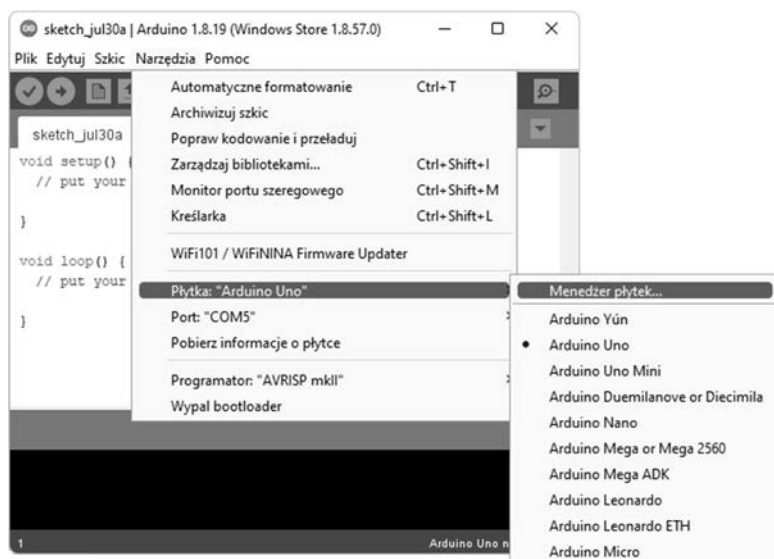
sketch_jul30a | Arduino 1.8.19 (Windows Store 1.8.57.0)

Plik Edytuj Szkic Narzędzia Pomoc

sketch_jul30a

void setup() {
  // put your

}

void loop() {
  // put your

}

Automatyczne formatowanie Ctrl+T
Archiwizuj szkic
Popraw kodowanie i przeładuj
Zarządzaj bibliotekami... Ctrl+Shift+I
Monitor portu szeregowego Ctrl+Shift+M
Kreślarka Ctrl+Shift+L
WiFi101 / WiFiNINA Firmware Updater
Płytka: "Arduino Uno"
Port: "COM5"
Pobierz informacje o płytce
Programator: "AVRISP mkII"
Wypal bootloader

Menedżer płytek...
Arduino Yún
• Arduino Uno
Arduino Uno Mini
Arduino Duemilanove or Diecimila
Arduino Nano
Arduino Mega or Mega 2560
Arduino Mega ADK
Arduino Leonardo
Arduino Leonardo ETH
Arduino Micro

1

Arduino Uno n